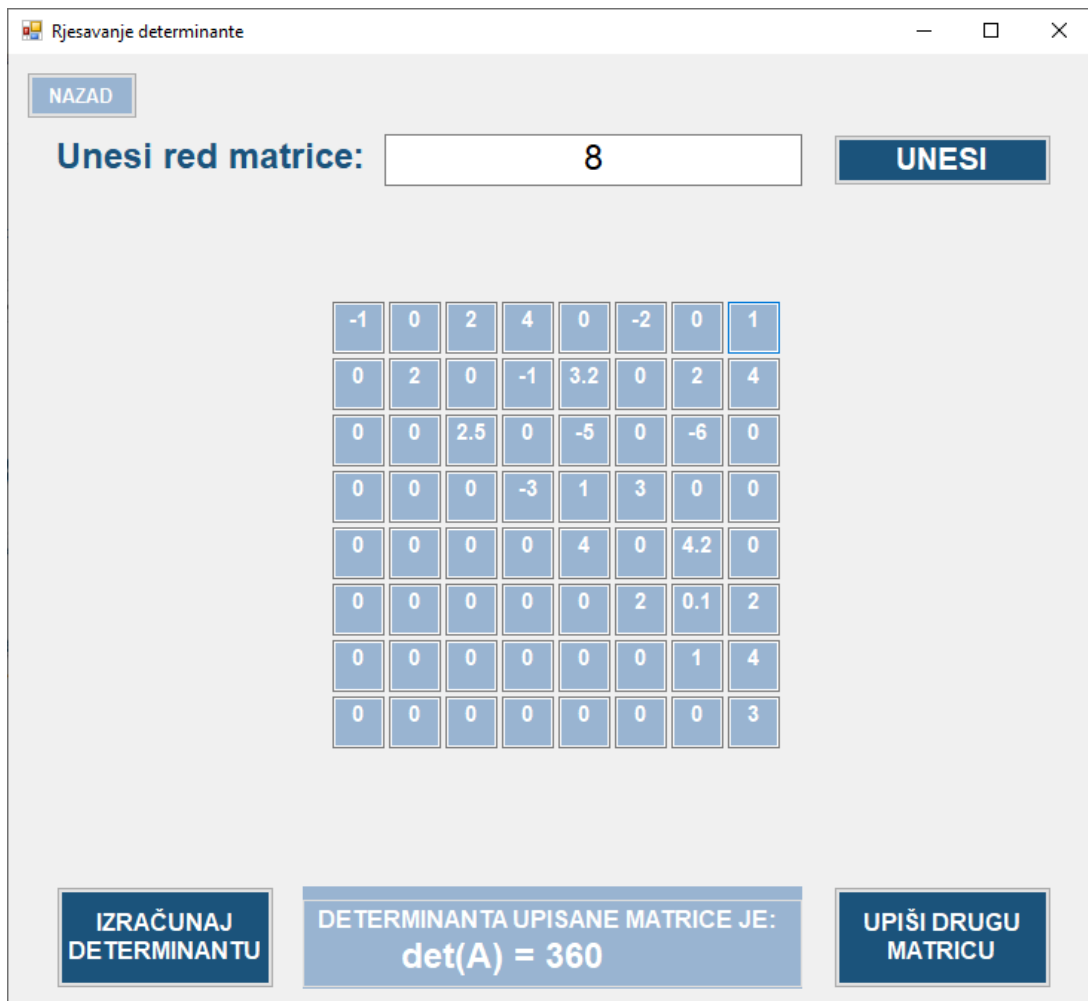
Rjesavanje determinante

NAZAD

Unesi red matrice: 8 UNESI

| -1 | 0 | 2 | 4 | 0 | -2 | 0 | 1 |
|---|---|---|---|---|---|---|---|
| 0 | 2 | 0 | -1 | 3.2 | 0 | 2 | 4 |
| 0 | 0 | 2.5 | 0 | -5 | 0 | -6 | 0 |
| 0 | 0 | 0 | -3 | 1 | 3 | 0 | 0 |
| 0 | 0 | 0 | 0 | 4 | 0 | 4.2 | 0 |
| 0 | 0 | 0 | 0 | 0 | 2 | 0.1 | 2 |
| 0 | 0 | 0 | 0 | 0 | 0 | 1 | 4 |
| 0 | 0 | 0 | 0 | 0 | 0 | 0 | 3 |

IZRAČUNAJ DETERMINANTU

DETERMINANTA UPISANE MATRICE JE:
det(A) = 360

UPIŠI DRUGU MATRICU